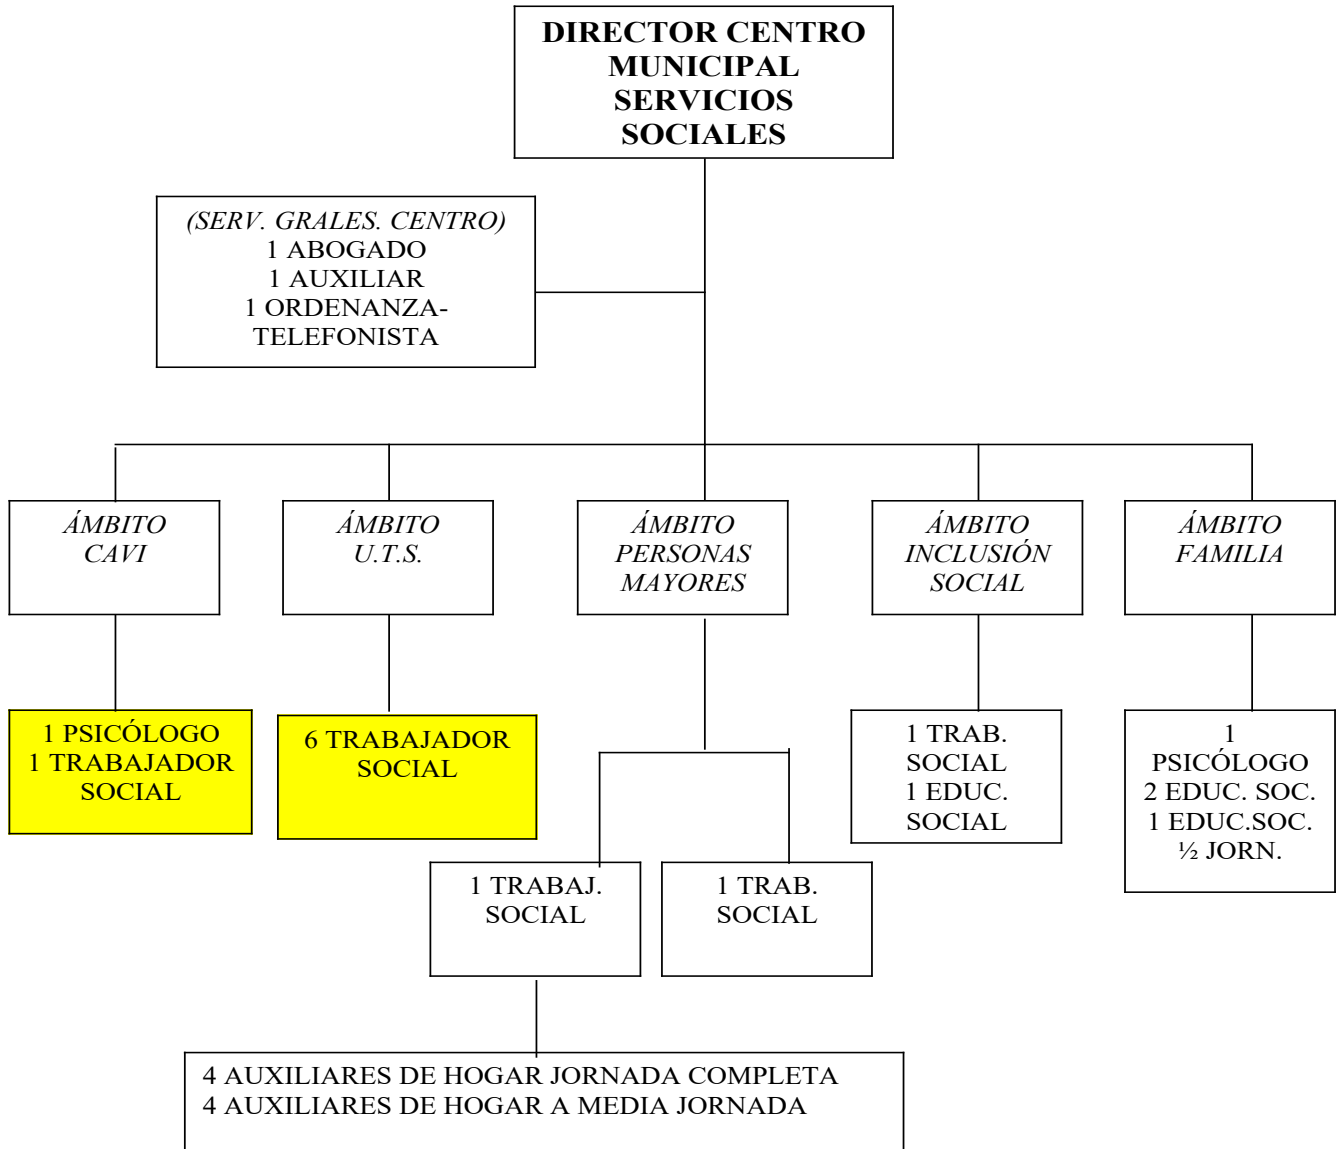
DIRECTOR CENTRO MUNICIPAL SERVICIOS SOCIALES

(SERV. GRALES. CENTRO)
1 ABOGADO
1 AUXILIAR
1 ORDENANZA-TELEFONISTA

ÁMBITO CAVI

ÁMBITO U.T.S.

ÁMBITO PERSONAS MAYORES

ÁMBITO INCLUSIÓN SOCIAL

ÁMBITO FAMILIA

1 PSICÓLOGO
1 TRABAJADOR SOCIAL

6 TRABAJADOR SOCIAL

1 TRAB. SOCIAL
1 EDUC. SOCIAL

1 PSICÓLOGO
2 EDUC. SOC.
1 EDUC.SOC. ½ JORN.

1 TRABAJ. SOCIAL

1 TRAB. SOCIAL

4 AUXILIARES DE HOGAR JORNADA COMPLETA
4 AUXILIARES DE HOGAR A MEDIA JORNADA